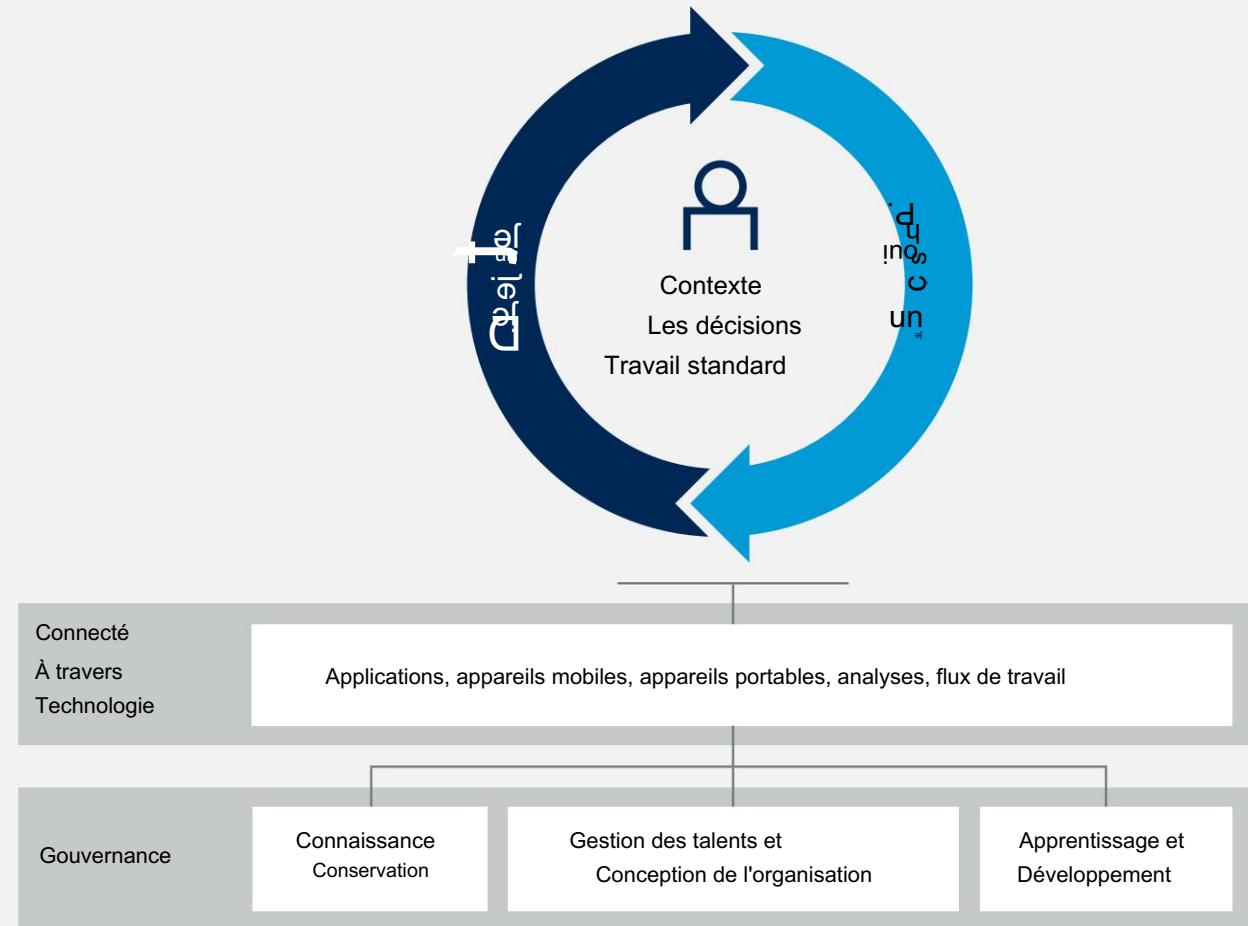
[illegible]

Contexte
Les décisions
Travail standard

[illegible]

Connecté
À travers
Technologie

Applications, appareils mobiles, appareils portables, analyses, flux de travail

Gouvernance

Connaissance
Conservation

Gestion des talents et
Conception de l'organisation

Apprentissage et
Développement